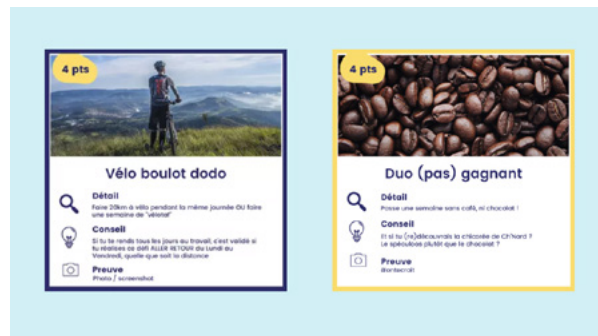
4 pts

Vélo boulot dodo

Détail
Faire 20km à vélo pendant la même journée OU faire une semaine de "vélotaf"

Conseil
Si tu te rends tous les jours au travail, c'est validé si tu réalises ce défi ALLER RETOUR du Lundi au Vendredi, quelle que soit la distance

Preuve
Photo / screenshot

4 pts

Duo (pas) gagnant

Détail
Passe une semaine sans café, ni chocolat !

Conseil
Et si tu (re)découvrais la chicorée de Ch'nord ? Le spéculoos plutôt que le chocolat ?

Preuve
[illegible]